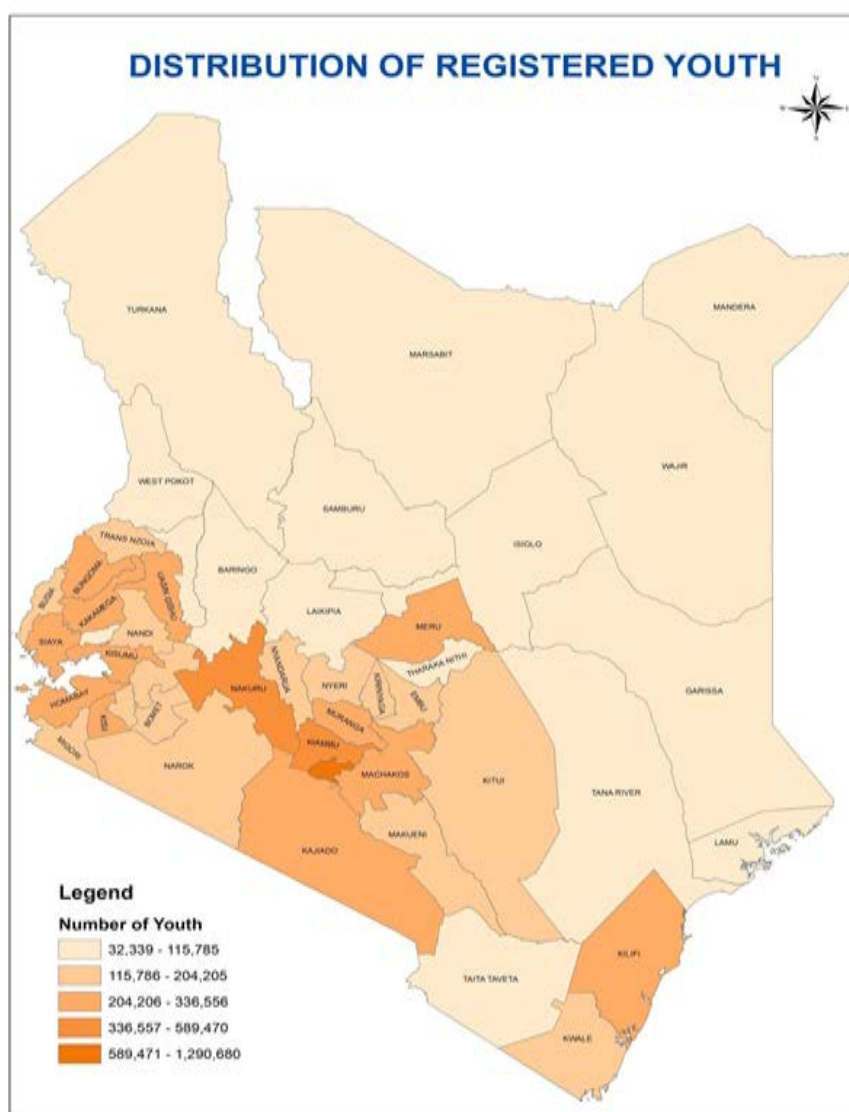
DISTRIBUTION OF REGISTERED YOUTH

TURKANA
MARSABIT
MANDERA
WAJIR
WEST POKOT
SAMBURU
ISIOLO
TRANS NZOIA
BUNGOMA
UASIN GISHU
BUSIA
KAKAMEGA
BARINGO
LAIKIPIA
SIAYA
NANDI
KISUMU
MERU
THARAKA NITHI
NYANDARUA
NYERI
KIRINYAGA
EMBU
HOMABAY
NAKURU
KISII
BOMET
MURANG'A
GARISSA
MIGORI
KIAMBU
NAROK
MACHAKOS
KITUI
TANA RIVER
MAKUENI
KAJIADO
LAMU
KILIFI
TAITA TAVETA
KWALE

Legend
Number of Youth
32,339 - 115,785
115,786 - 204,205
204,206 - 336,556
336,557 - 589,470
589,471 - 1,290,680